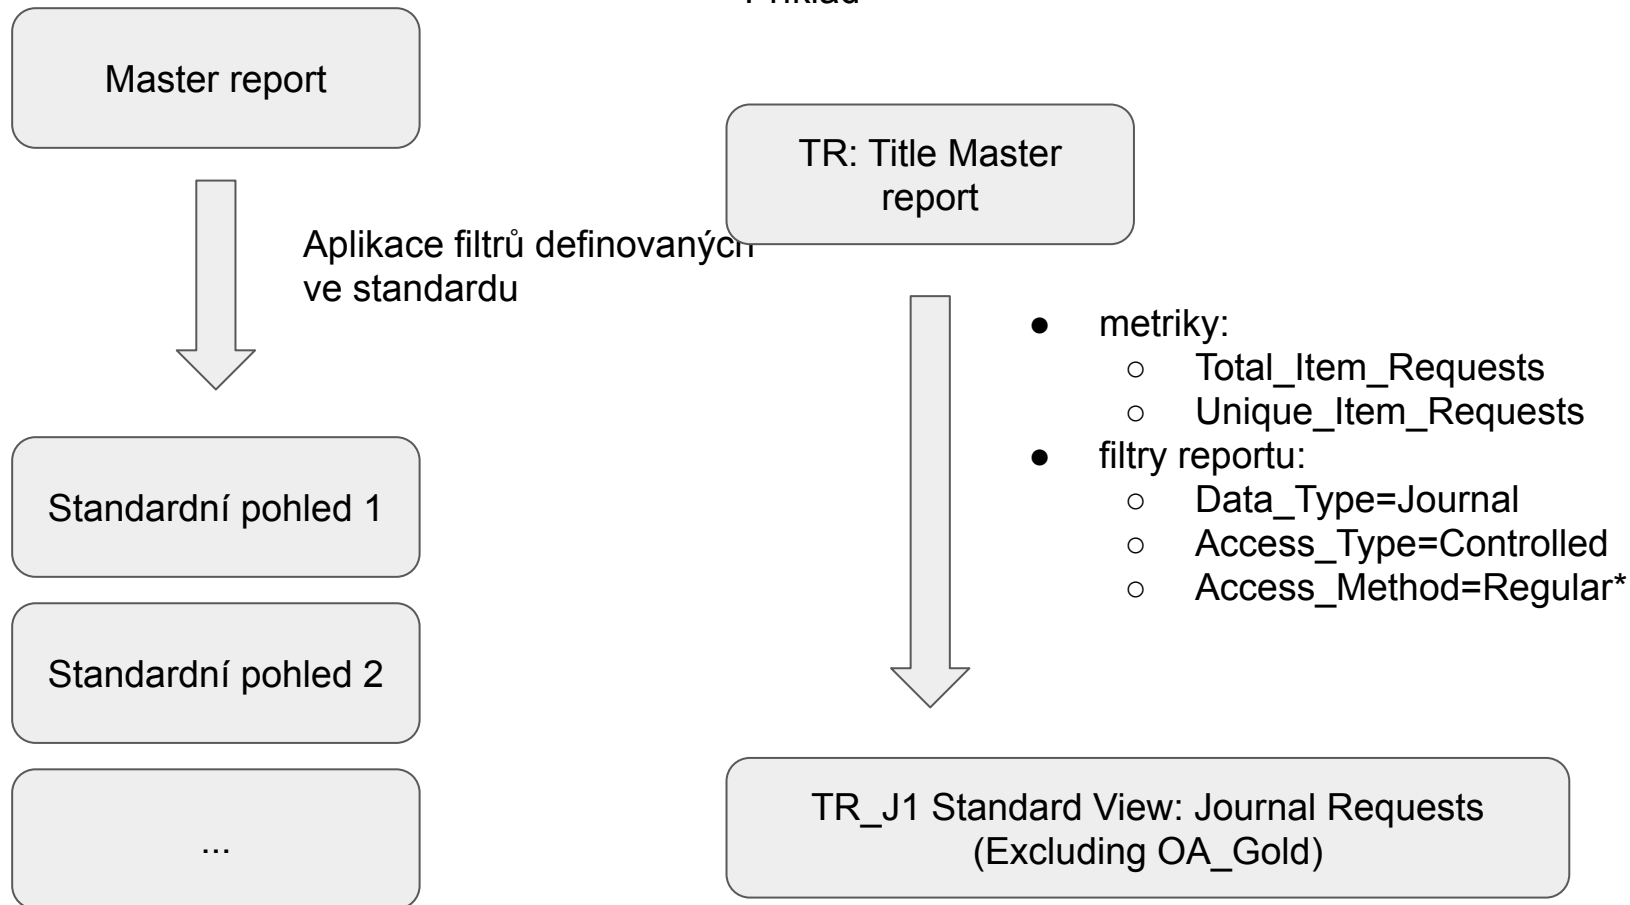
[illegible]

Master report

Aplikace filtrů definovaných ve standardu

Standardní pohled 1

Standardní pohled 2

...

TR: Title Master report

- metriky:
  - Total_Item_Requests
  - Unique_Item_Requests
- filtry reportu:
  - Data_Type=Journal
  - Access_Type=Controlled
  - Access_Method=Regular*

TR_J1 Standard View: Journal Requests (Excluding OA_Gold)